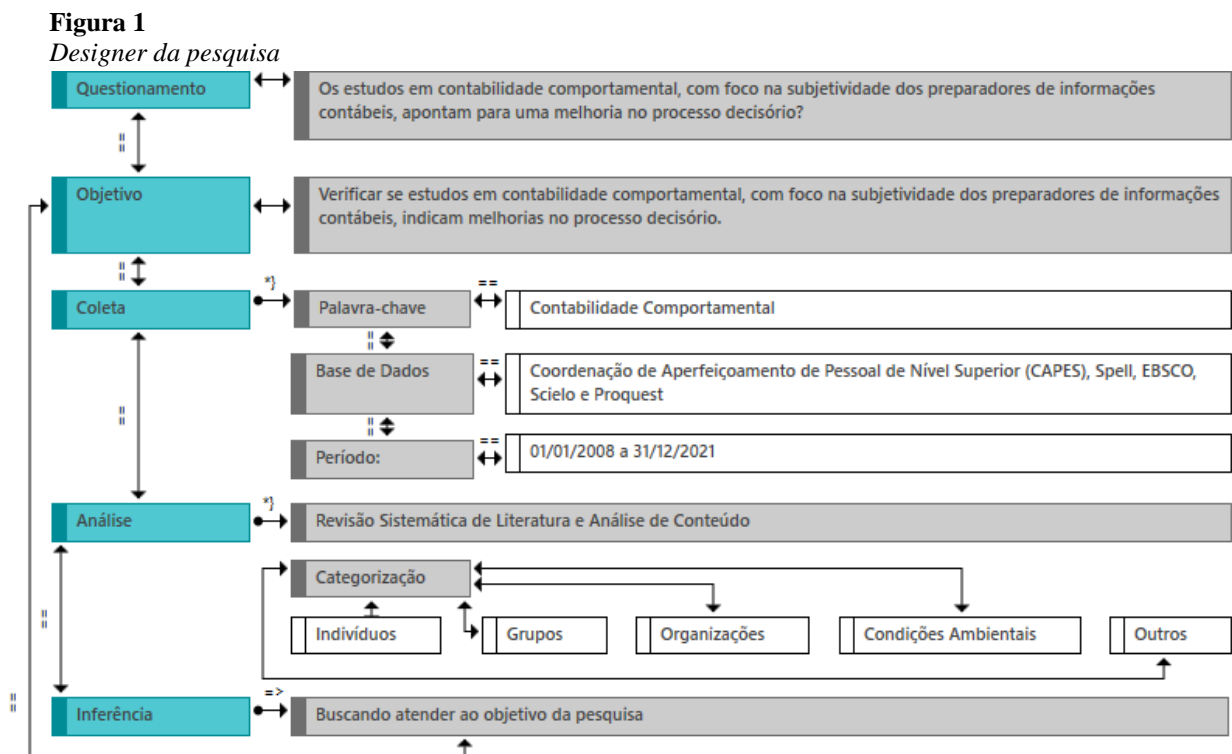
**Figura 1**
*Designer da pesquisa*

Questionamento

Os estudos em contabilidade comportamental, com foco na subjetividade dos preparadores de informações contábeis, apontam para uma melhoria no processo decisório?

=

Objetivo

Verificar se estudos em contabilidade comportamental, com foco na subjetividade dos preparadores de informações contábeis, indicam melhorias no processo decisório.

=

Coleta

*}

Palavra-chave

==

Contabilidade Comportamental

=

Base de Dados

==

Coordenação de Aperfeiçoamento de Pessoal de Nível Superior (CAPES), Spell, EBSCO, Scielo e Proquest

=

Período:

==

01/01/2008 a 31/12/2021

=

Análise

*}

Revisão Sistemática de Literatura e Análise de Conteúdo

=

Categorização

Indivíduos

Grupos

Organizações

Condições Ambientais

Outros

=

Inferência

=>

Buscando atender ao objetivo da pesquisa